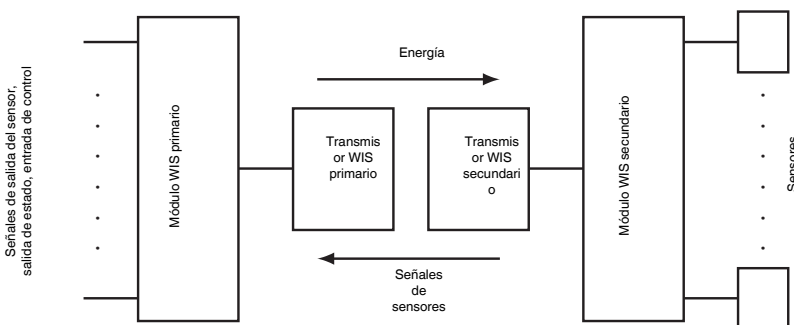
Señales de salida del sensor, salida de estado, entrada de control

Módulo WIS primario

Energía

Transmis or WIS primario

Transmis or WIS secundari o

Señales de sensores

Módulo WIS secundario

Sensores